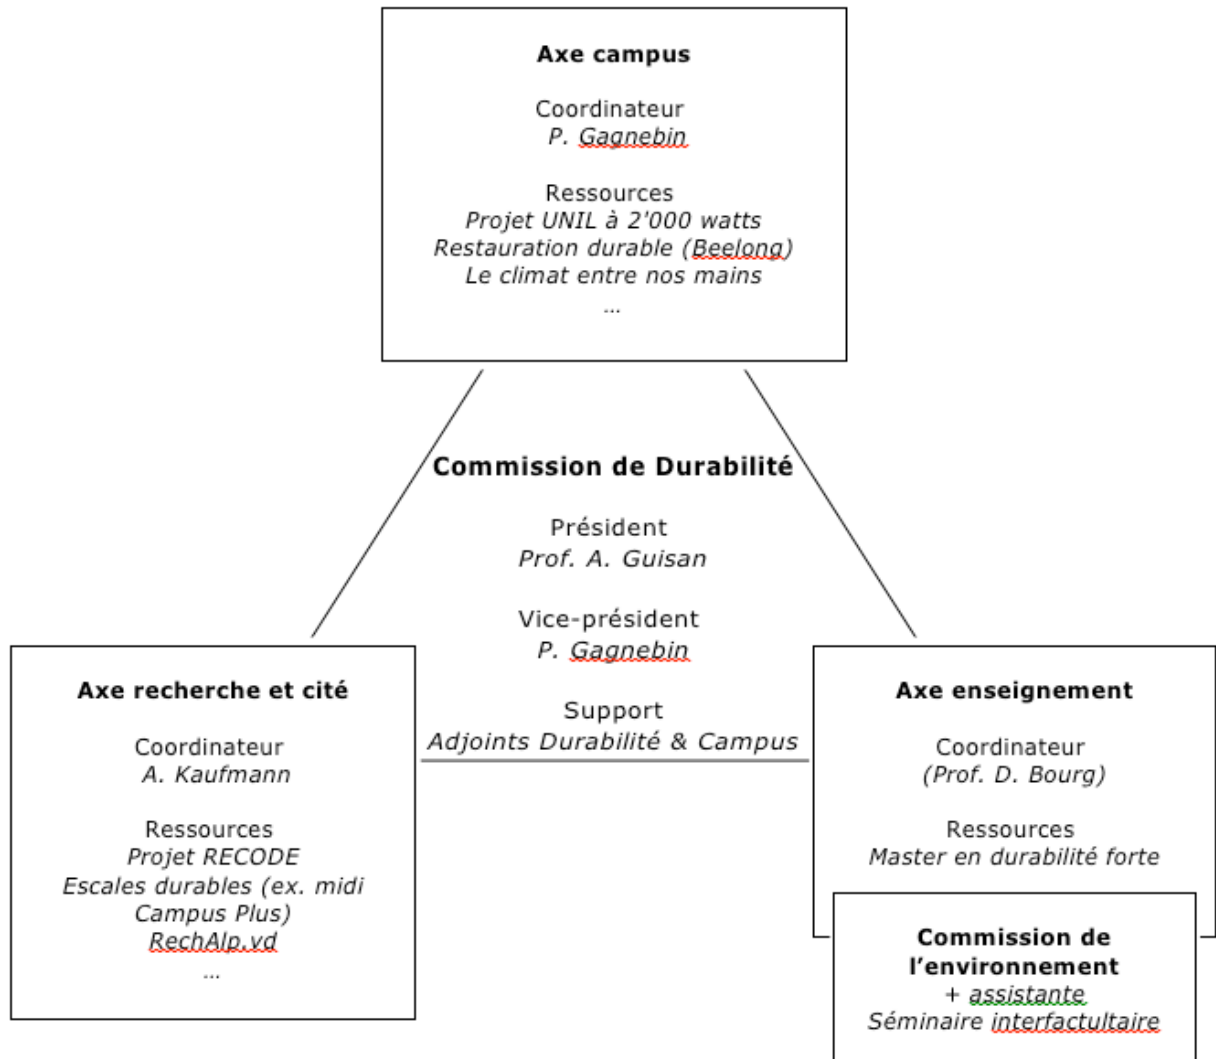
**Axe campus**

Coordinateur
*P. Gagnebin*

Ressources
*Projet UNIL à 2'000 watts*
*Restauration durable (Beelong)*
*Le climat entre nos mains*
*...*

**Commission de Durabilité**

Président
*Prof. A. Guisan*

Vice-président
*P. Gagnebin*

Support
*Adjoints Durabilité & Campus*

**Axe recherche et cité**

Coordinateur
*A. Kaufmann*

Ressources
*Projet RECODE*
*Escales durables (ex. midi Campus Plus)*
*RechAlp.vd*
*...*

**Axe enseignement**

Coordinateur
*(Prof. D. Bourg)*

Ressources
*Master en durabilité forte*

**Commission de l'environnement**
+ *assistante*
*Séminaire interfactultaire*